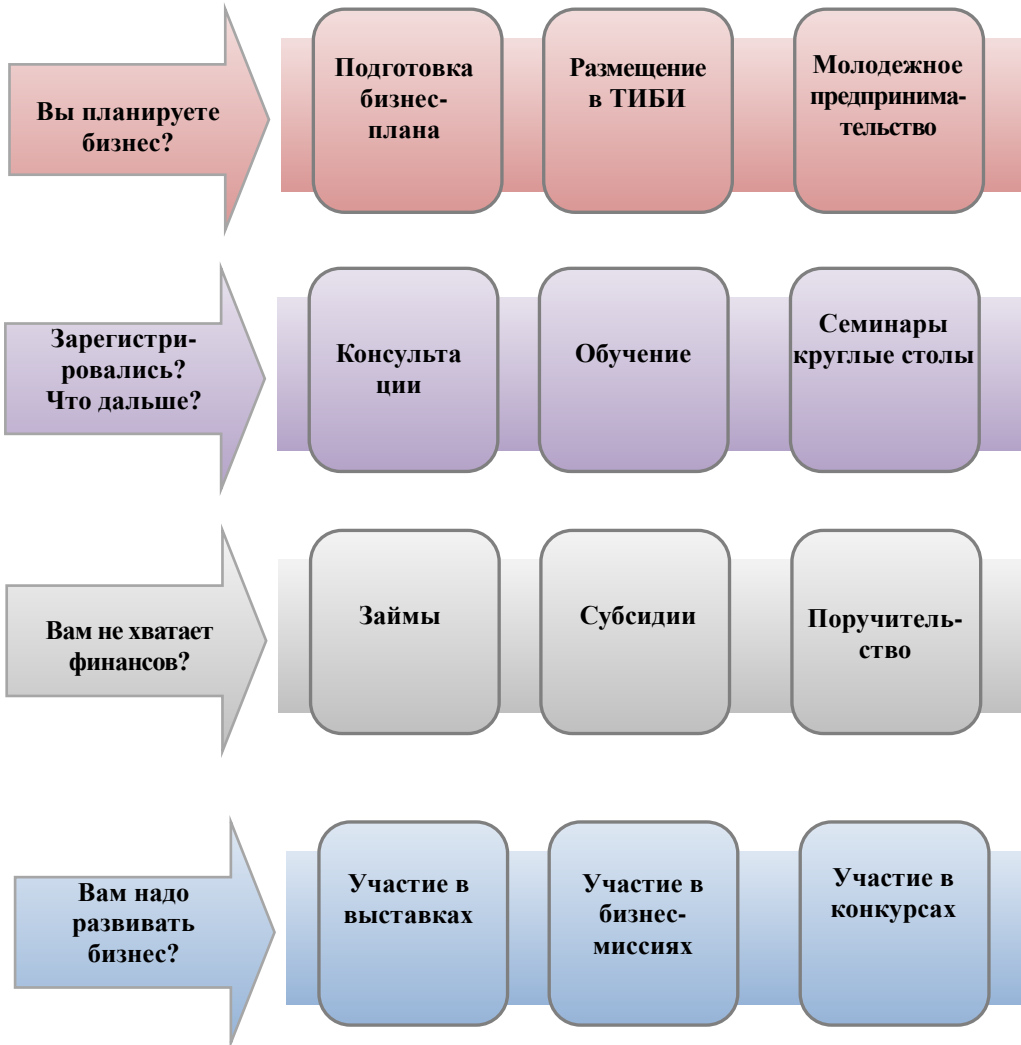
Вы планируете бизнес?

Подготовка бизнес-плана

Размещение в ТИБИ

Молодежное предпринимательство

Зарегистрировались? Что дальше?

Консульта ции

Обучение

Семинары круглые столы

Вам не хватает финансов?

Займы

Субсидии

Поручительство

Вам надо развивать бизнес?

Участие в выставках

Участие в бизнес-миссиях

Участие в конкурсах